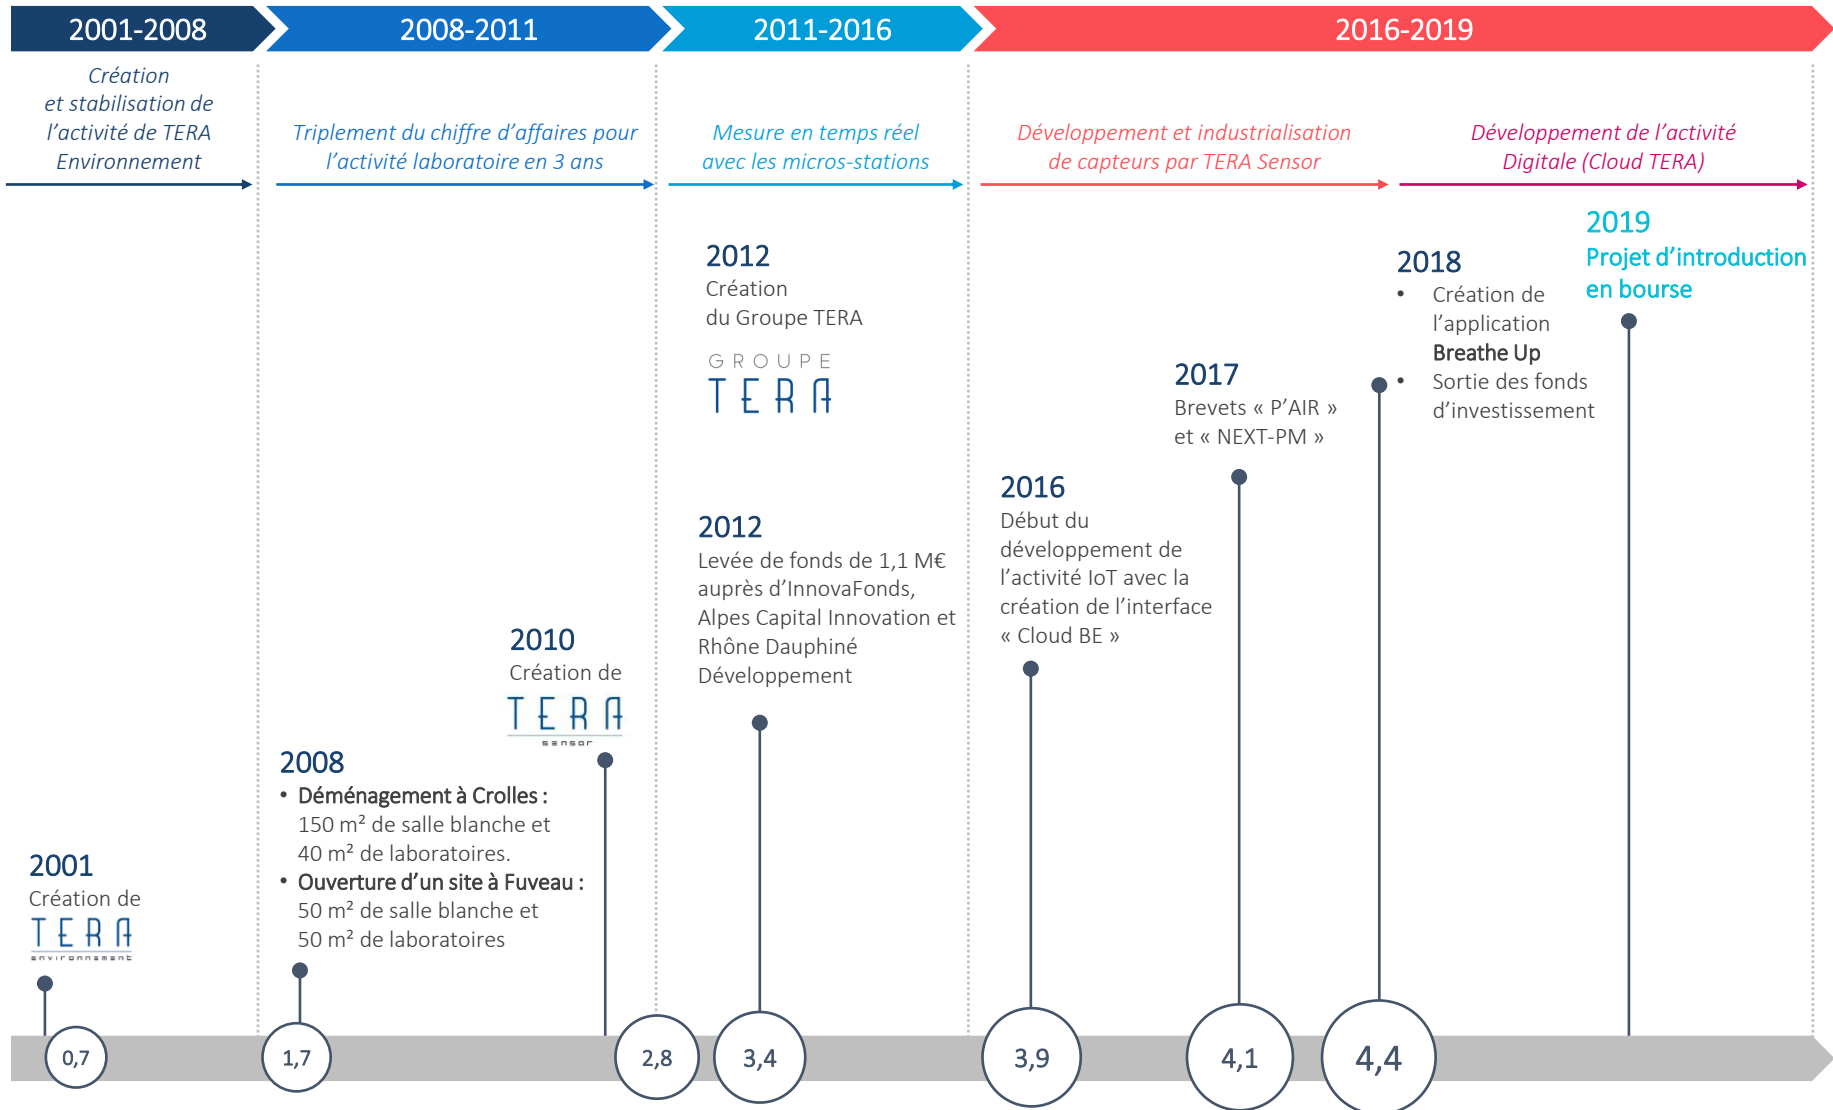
2001-2008

2008-2011

2011-2016

2016-2019

Création et stabilisation de l’activité de TERA Environnement

Triplement du chiffre d’affaires pour l’activité laboratoire en 3 ans

Mesure en temps réel avec les micros-stations

Développement et industrialisation de capteurs par TERA Sensor

Développement de l’activité Digitale (Cloud TERA)

2019
Projet d’introduction en bourse

2018
• Création de l’application **Breathe Up**
• Sortie des fonds d’investissement

2012
Création du Groupe TERA

GROUPE
TERA

2017
Brevets « P’AIR » et « NEXT-PM »

2016
Début du développement de l’activité IoT avec la création de l’interface « Cloud BE »

2012
Levée de fonds de 1,1 M€ auprès d’InnovaFonds, Alpes Capital Innovation et Rhône Dauphiné Développement

2010
Création de
TERA
sensor

2008
• **Déménagement à Crolles :** 150 m² de salle blanche et 40 m² de laboratoires.
• **Ouverture d’un site à Fuveau :** 50 m² de salle blanche et 50 m² de laboratoires

2001
Création de
TERA
environnement

0,7

1,7

2,8

3,4

3,9

4,1

4,4